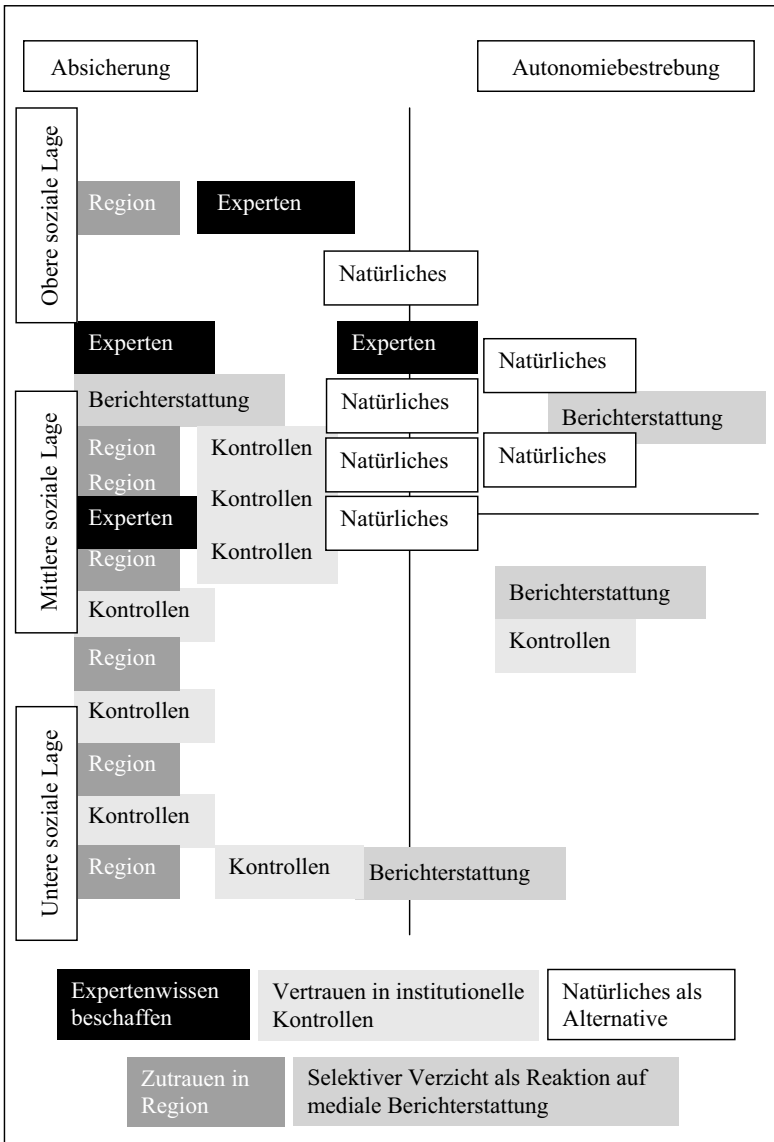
Absicherung

Autonomiebestrebung

Obere soziale Lage

Region

Experten

Natürliches

Experten

Experten

Natürliches

Berichterstattung

Natürliches

Berichterstattung

Mittlere soziale Lage

Region

Kontrollen

Natürliches

Natürliches

Region

Kontrollen

Experten

Natürliches

Region

Kontrollen

Berichterstattung

Kontrollen

Kontrollen

Region

Untere soziale Lage

Kontrollen

Region

Kontrollen

Region

Kontrollen

Berichterstattung

Expertenwissen beschaffen

Vertrauen in institutionelle Kontrollen

Natürliches als Alternative

Zutrauen in Region

Selektiver Verzicht als Reaktion auf mediale Berichterstattung